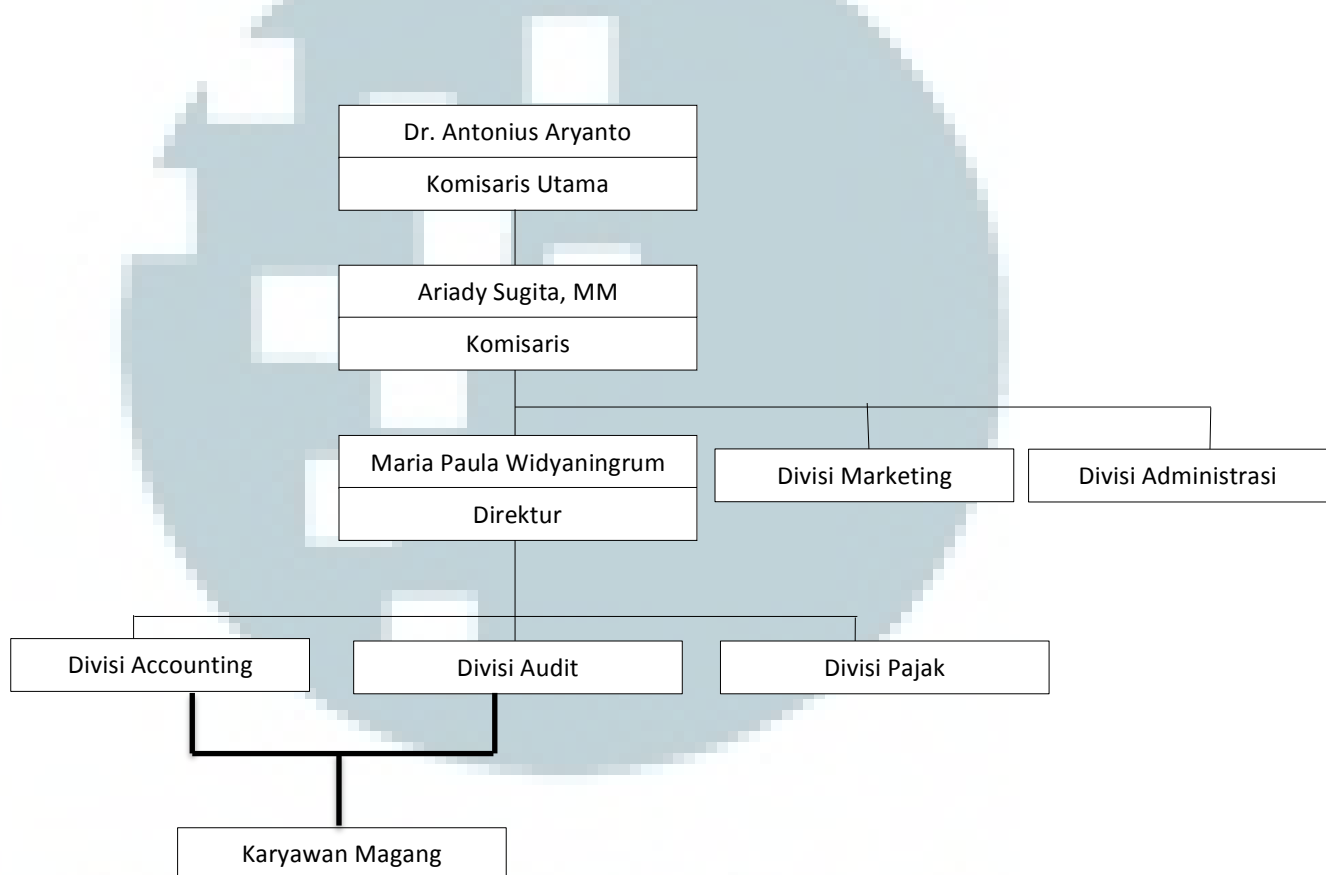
Dr. Antonius Aryanto

Komisaris Utama

Ariady Sugita, MM

Komisaris

Maria Paula Widyaningrum

Direktur

Divisi Marketing

Divisi Administrasi

Divisi Accounting

Divisi Audit

Divisi Pajak

Karyawan Magang